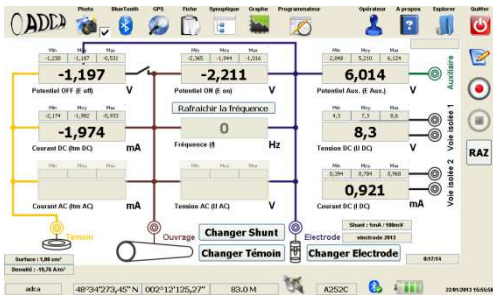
ADDCA

Photo BlueTooth GPS Fiche Synoptique Graphe Programmateur Opérateur A propos Explorer Quitter

| Min | Moy | Max |
|---|---|---|
| -1,238 | -1,187 | -0,531 |

-1,197
Potentiel OFF (E off) V

| Min | Moy | Max |
|---|---|---|
| -2,365 | -1,944 | -1,016 |

-2,211
Potentiel ON (E on) V

| Min | Moy | Max |
|---|---|---|
| 2,848 | 5,210 | 6,124 |

6,014
Potentiel Aux. (E Aux.) V

Auxiliaire

Rafraichir la fréquence

| Min | Moy | Max |
|---|---|---|
| -2,174 | -1,902 | -0,933 |

-1,974
Courant DC (Itm DC) mA

0
Fréquence (f) Hz

| Min | Moy | Max |
|---|---|---|
| 4,3 | 7,3 | 8,6 |

8,3
Tension DC (U DC) V

Voie isolée 1

| Min | Moy | Max |
|---|---|---|
| 0,284 | 0,784 | 0,960 |

0,921
Tension AC (U AC) V

Voie isolée 2

Courant AC (Itm AC) mA

Tension AC (U AC) V

RAZ

Témoin Ouvrage Electrode

Changer Shunt
Changer Témoin
Changer Electrode

Shunt : 1mA / 100mV
electrode 2013

0:17:14

Surface : 1,00 cm²
Densité : -19,74 A/m²

adca 48°34'273,45" N 002°12'125,27" 83.0 M A252C 22/01/2013 15:55:58